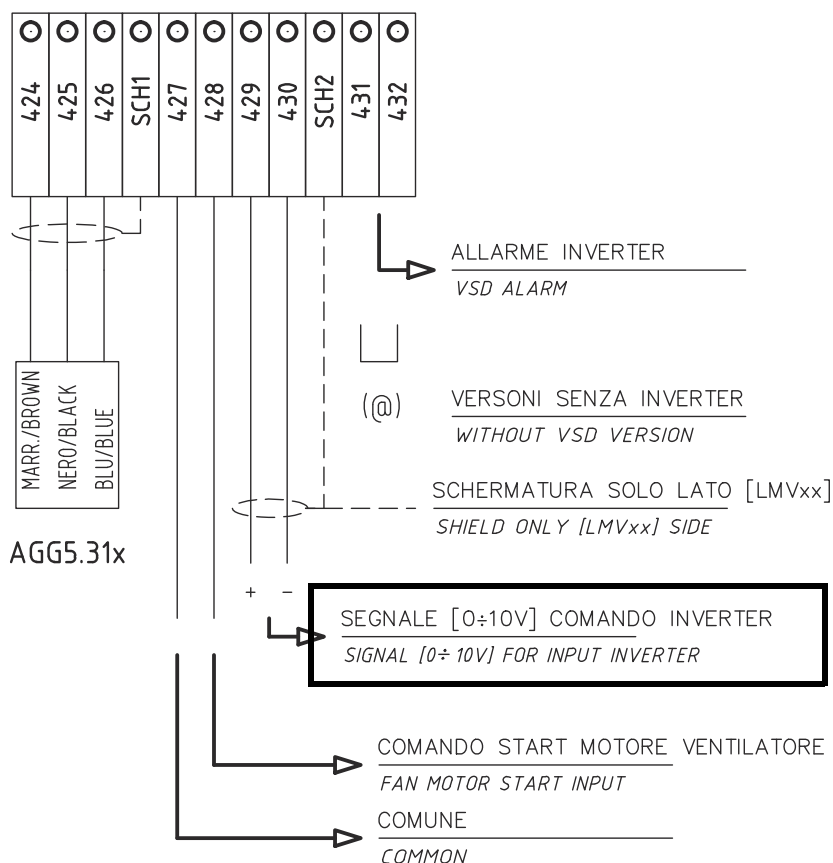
424
425
426
SCH1
427
428
429
430
SCH2
431
432

ALLARME INVERTER
VSD ALARM

MARR./BROWN
NERO/BLACK
BLU/BLUE

(@)

VERSONI SENZA INVERTER
WITHOUT VSD VERSION

SCHERMATURA SOLO LATO [LMVxx]
SHIELD ONLY [LMVxx] SIDE

AGG5.31x

+ −

SEGNALE [0÷10V] COMANDO INVERTER
SIGNAL [0÷ 10V] FOR INPUT INVERTER

COMANDO START MOTORE VENTILATORE
FAN MOTOR START INPUT

COMUNE
COMMON